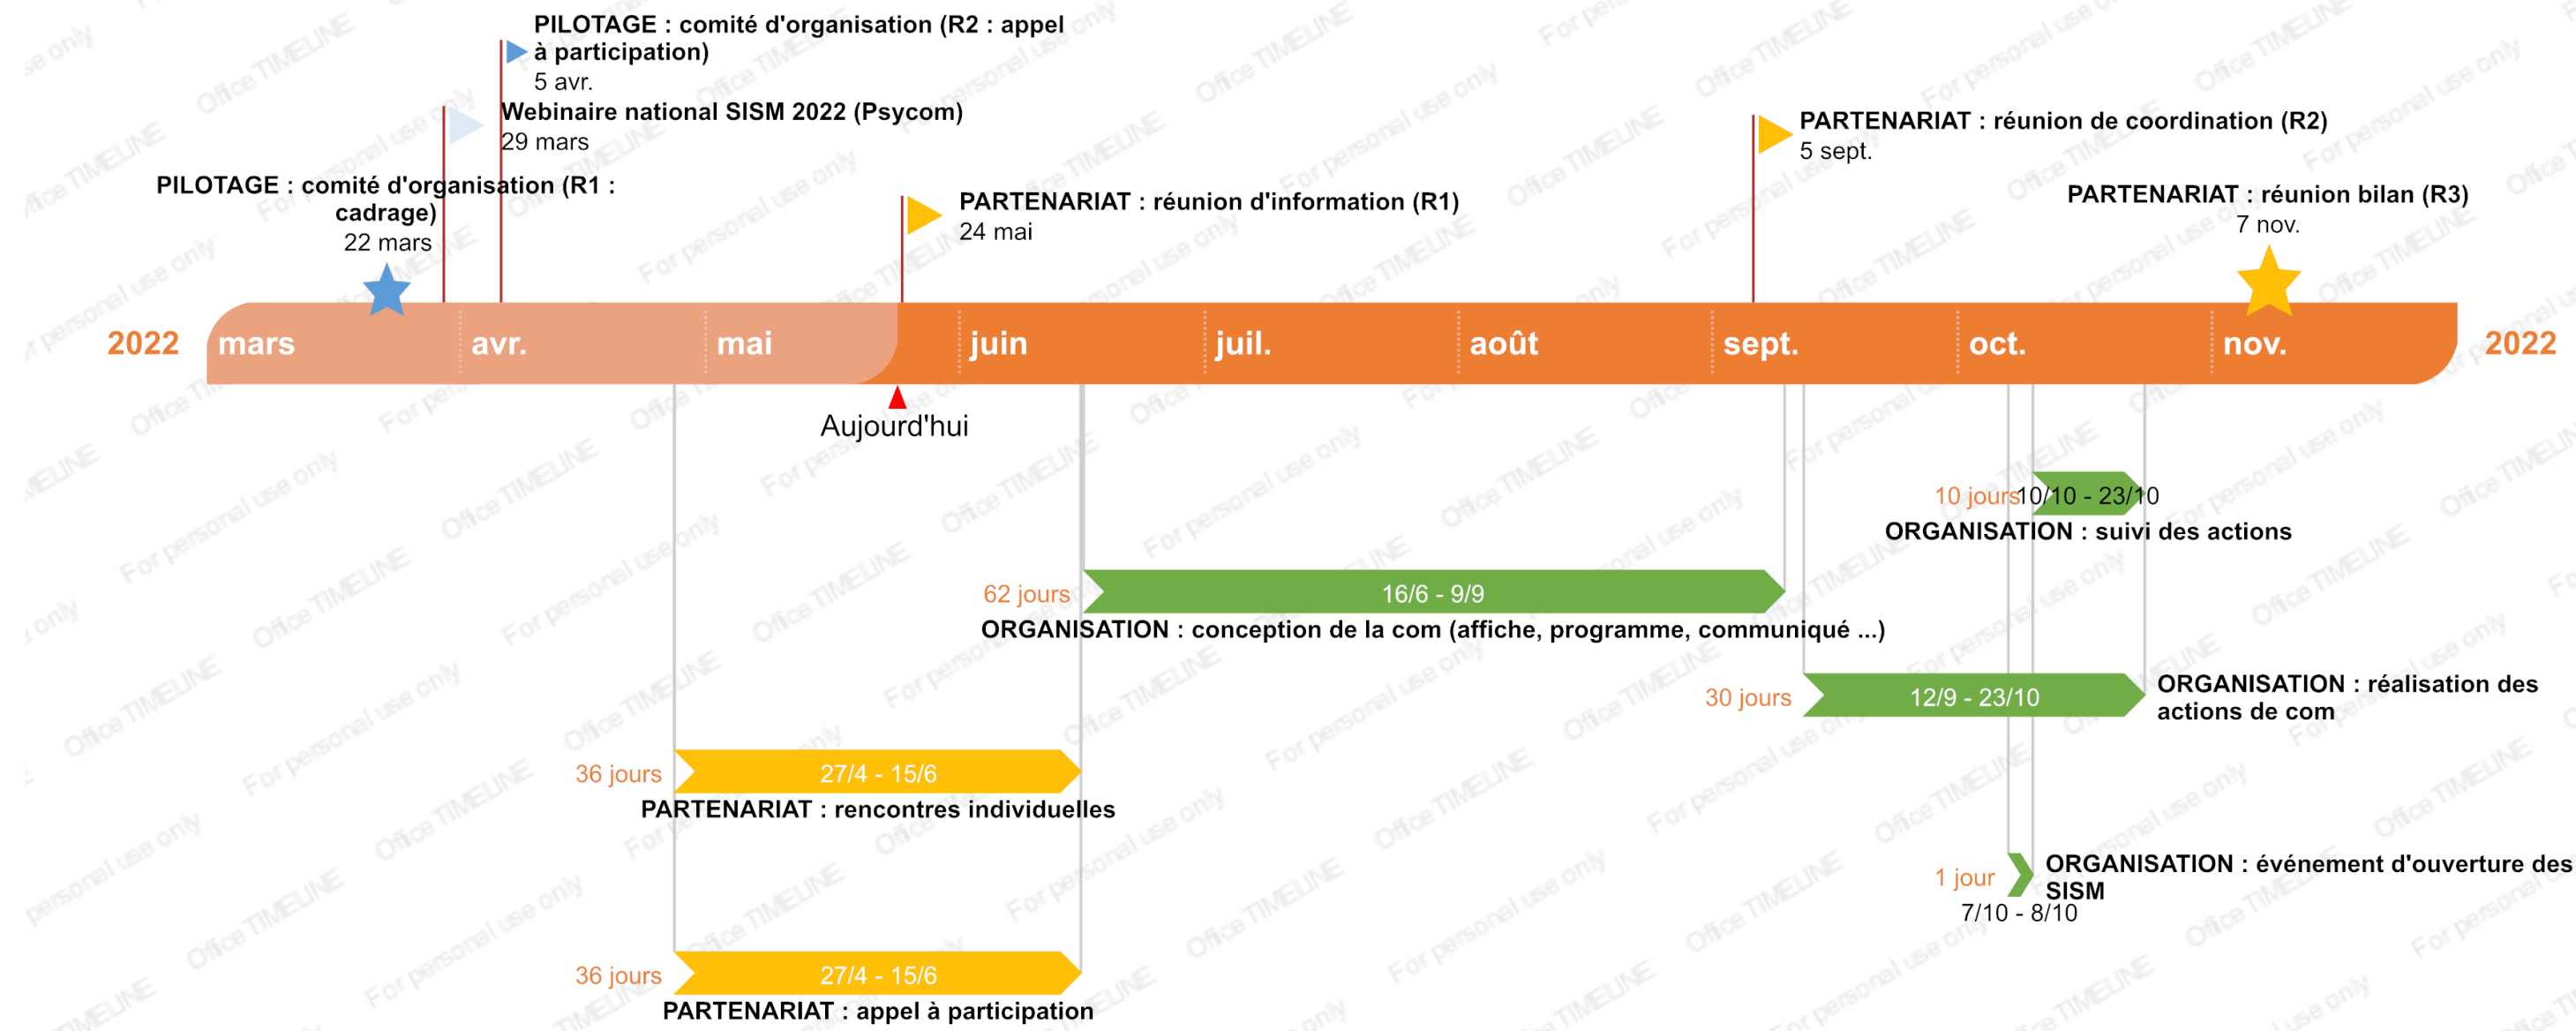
PILOTAGE : comité d'organisation (R2 : appel à participation)
5 avr.

Webinaire national SISM 2022 (Psycom)
29 mars

PILOTAGE : comité d'organisation (R1 : cadrage)
22 mars

PARTENARIAT : réunion d'information (R1)
24 mai

PARTENARIAT : réunion de coordination (R2)
5 sept.

PARTENARIAT : réunion bilan (R3)
7 nov.

2022 mars avr. mai juin juil. août sept. oct. nov. 2022

Aujourd'hui

10 jours 10/10 - 23/10
ORGANISATION : suivi des actions

62 jours 16/6 - 9/9
ORGANISATION : conception de la com (affiche, programme, communiqué ...)

30 jours 12/9 - 23/10
ORGANISATION : réalisation des actions de com

36 jours 27/4 - 15/6
PARTENARIAT : rencontres individuelles

1 jour
ORGANISATION : événement d'ouverture des SISM
7/10 - 8/10

36 jours 27/4 - 15/6
PARTENARIAT : appel à participation

Office TIMELINE For personal use only